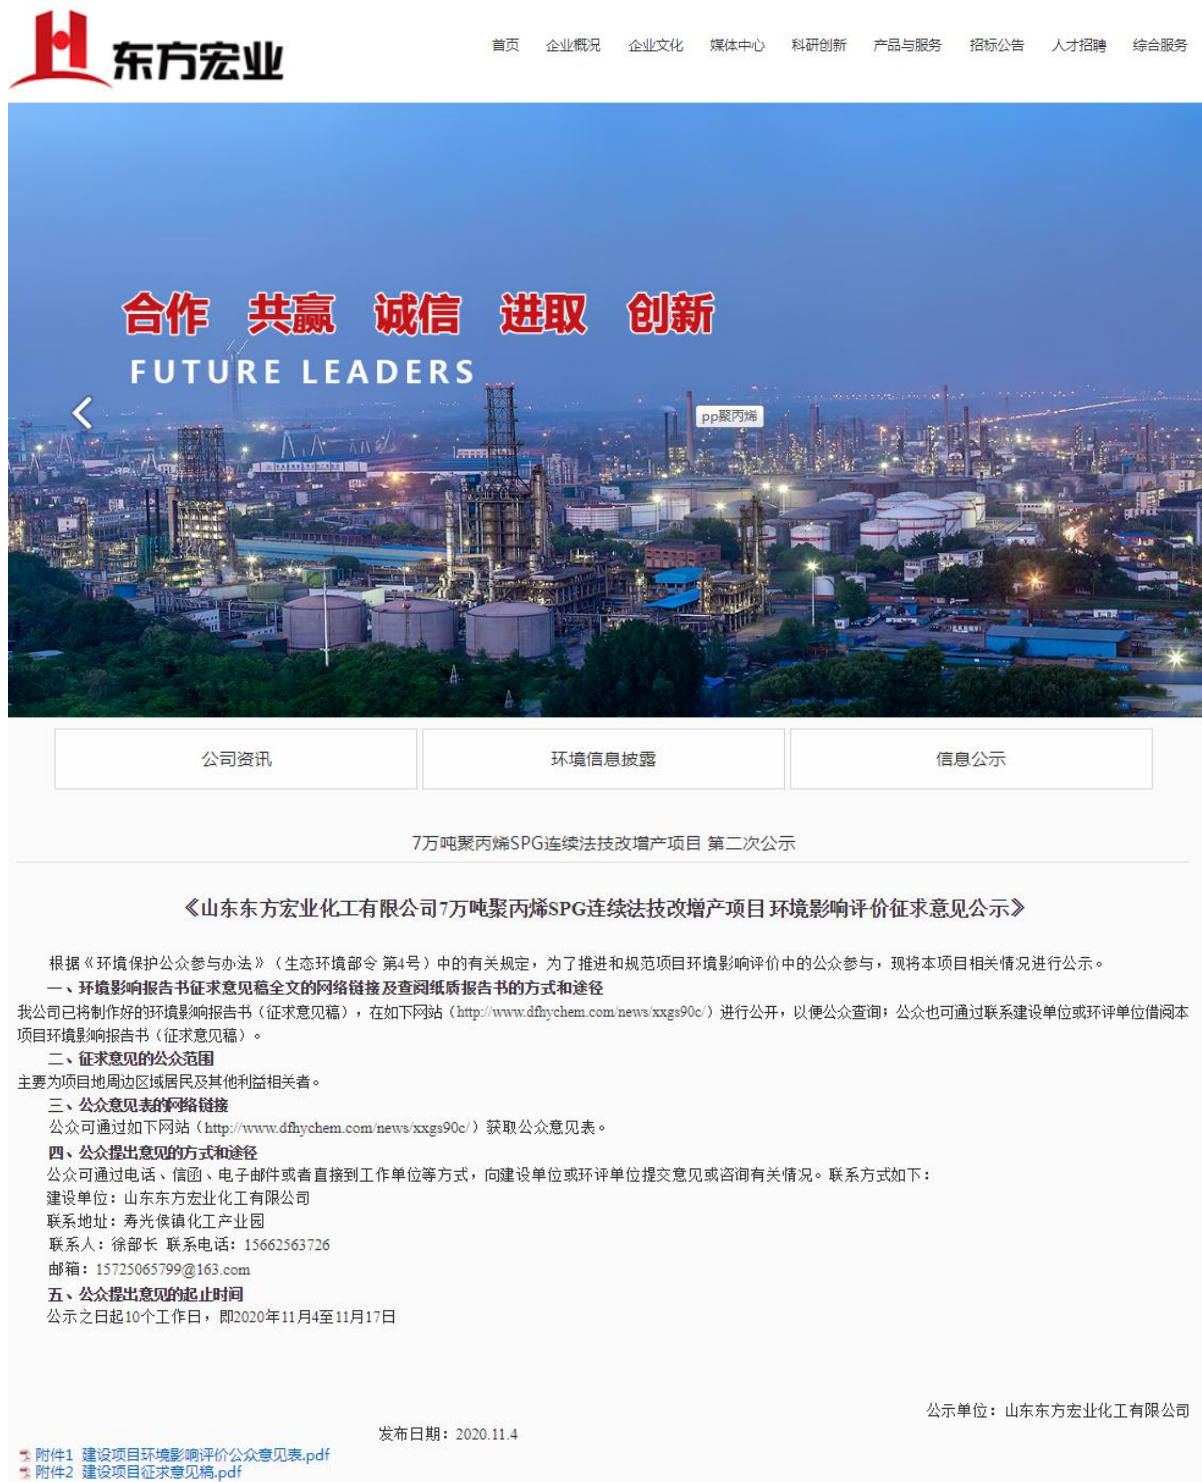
东方宏业

首页 企业概况 企业文化 媒体中心 科研创新 产品与服务 招标公告 人才招聘 综合服务

合作 共赢 诚信 进取 创新
FUTURE LEADERS

pp聚丙烯

公司资讯 | 环境信息披露 | 信息公示

7万吨聚丙烯SPG连续法技改增产项目 第二次公示

《山东东方宏业化工有限公司7万吨聚丙烯SPG连续法技改增产项目 环境影响评价征求意见公示》

根据《环境保护公众参与办法》（生态环境部令 第4号）中的有关规定，为了推进和规范项目环境影响评价中的公众参与，现将本项目相关情况进行公示。

一、环境影响报告书征求意见稿全文的网络链接及查阅纸质报告书的方式和途径

我公司已将制作好的环境影响报告书（征求意见稿），在如下网站（http://www.dfhychem.com/news/xxgs90c/）进行公开，以便公众查询；公众也可通过联系建设单位或环评单位借阅本项目环境影响报告书（征求意见稿）。

二、征求意见的公众范围

主要为项目地周边区域居民及其他利益相关者。

三、公众意见表的网络链接

公众可通过如下网站（http://www.dfhychem.com/news/xxgs90c/）获取公众意见表。

四、公众提出意见的方式和途径

公众可通过电话、信函、电子邮件或者直接到工作单位等方式，向建设单位或环评单位提交意见或咨询有关情况。联系方式如下：

建设单位：山东东方宏业化工有限公司

联系地址：寿光侯镇化工产业园

联系人：徐部长 联系电话：15662563726

邮箱：15725065799@163.com

五、公众提出意见的起止时间

公示之日起10个工作日，即2020年11月4至11月17日

公示单位：山东东方宏业化工有限公司

发布日期：2020.11.4

附件1 建设项目环境影响评价公众意见表.pdf
附件2 建设项目征求意见稿.pdf